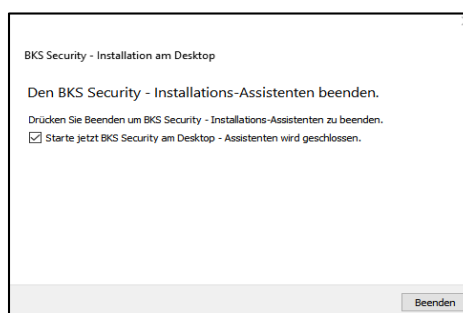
BKS Security - Installation am Desktop

Den BKS Security - Installations-Assistenten beenden.

Drücken Sie Beenden um BKS Security - Installations-Assistenten zu beenden.

☑ Starte jetzt BKS Security am Desktop - Assistenten wird geschlossen.

Beenden